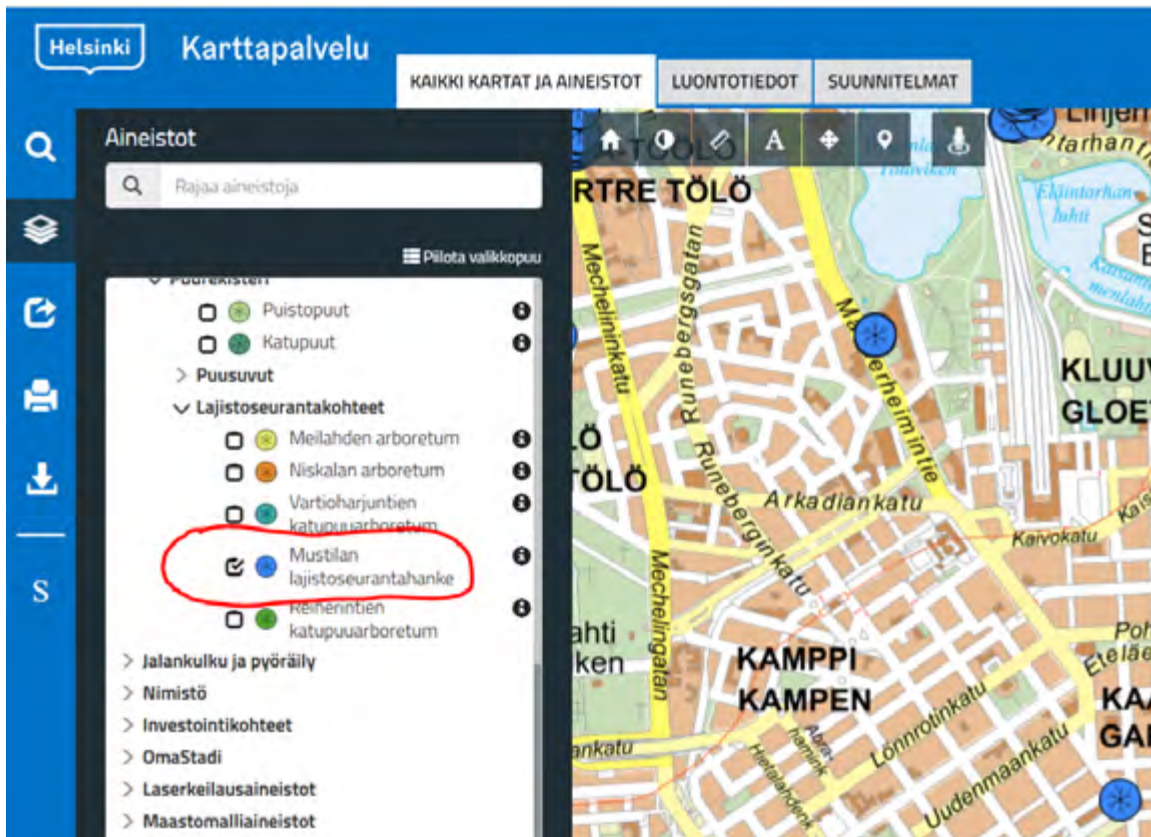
Helsinki Karttapalvelu

KAIKKI KARTAT JA AINEISTOT LUONTOTIEDOT SUUNNITELMAT

S

Aineistot

Rajaa aineistoja

Piilota valikkopuu

Puurekisteri
Puistopuut
Katupuut
Puusuvut
Lajistoseurantakohteet
Meilahden arboretum
Niskalan arboretum
Vartioharjuntien katupuuarboretum
Mustilan lajistoseurantahanke
Reiherintien katupuuarboretum
Jalankulku ja pyöräily
Nimistö
Investointikohteet
OmaStadi
Laserkeilausaineistot
Maastomalliaineistot

A

TÖÖLÖ
RTRE TÖLÖ
Linjen
Djurgården
Eläintarhan lahti
Kaisaniemenlahti
Töölönlahti
Mechelininkatu
Runebergsgatan
Mannerheimintie
KLUUV
GLOET
LÖ
TÖLÖ
Runeberginkatu
Arkadiankatu
Kaivokatu
Kaisaniemenkatu
Mechelingatan
ahti
ken
KAMPPI
KAMPEN
Pohj
Eteläesplanadi
KAA
GAR
ankatu
Abrahaminkatu
Hietalahdenkatu
Lönnrotinkatu
Uudenmaankatu